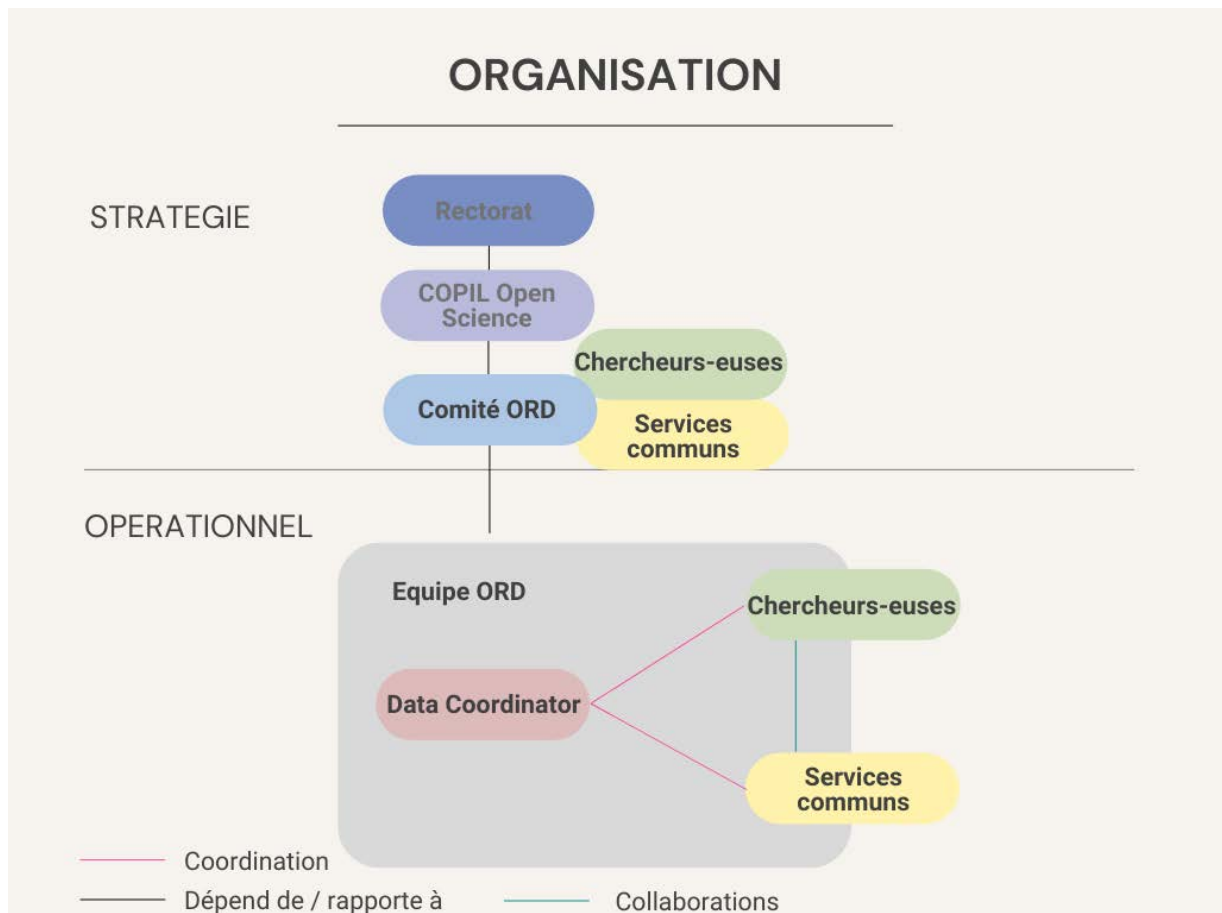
ORGANISATION

STRATEGIE

Rectorat

COPIL Open Science

Chercheurs-euses

Comité ORD

Services communs

OPERATIONNEL

Equipe ORD

Chercheurs-euses

Data Coordinator

Services communs

Coordination

Dépend de / rapporte à

Collaborations